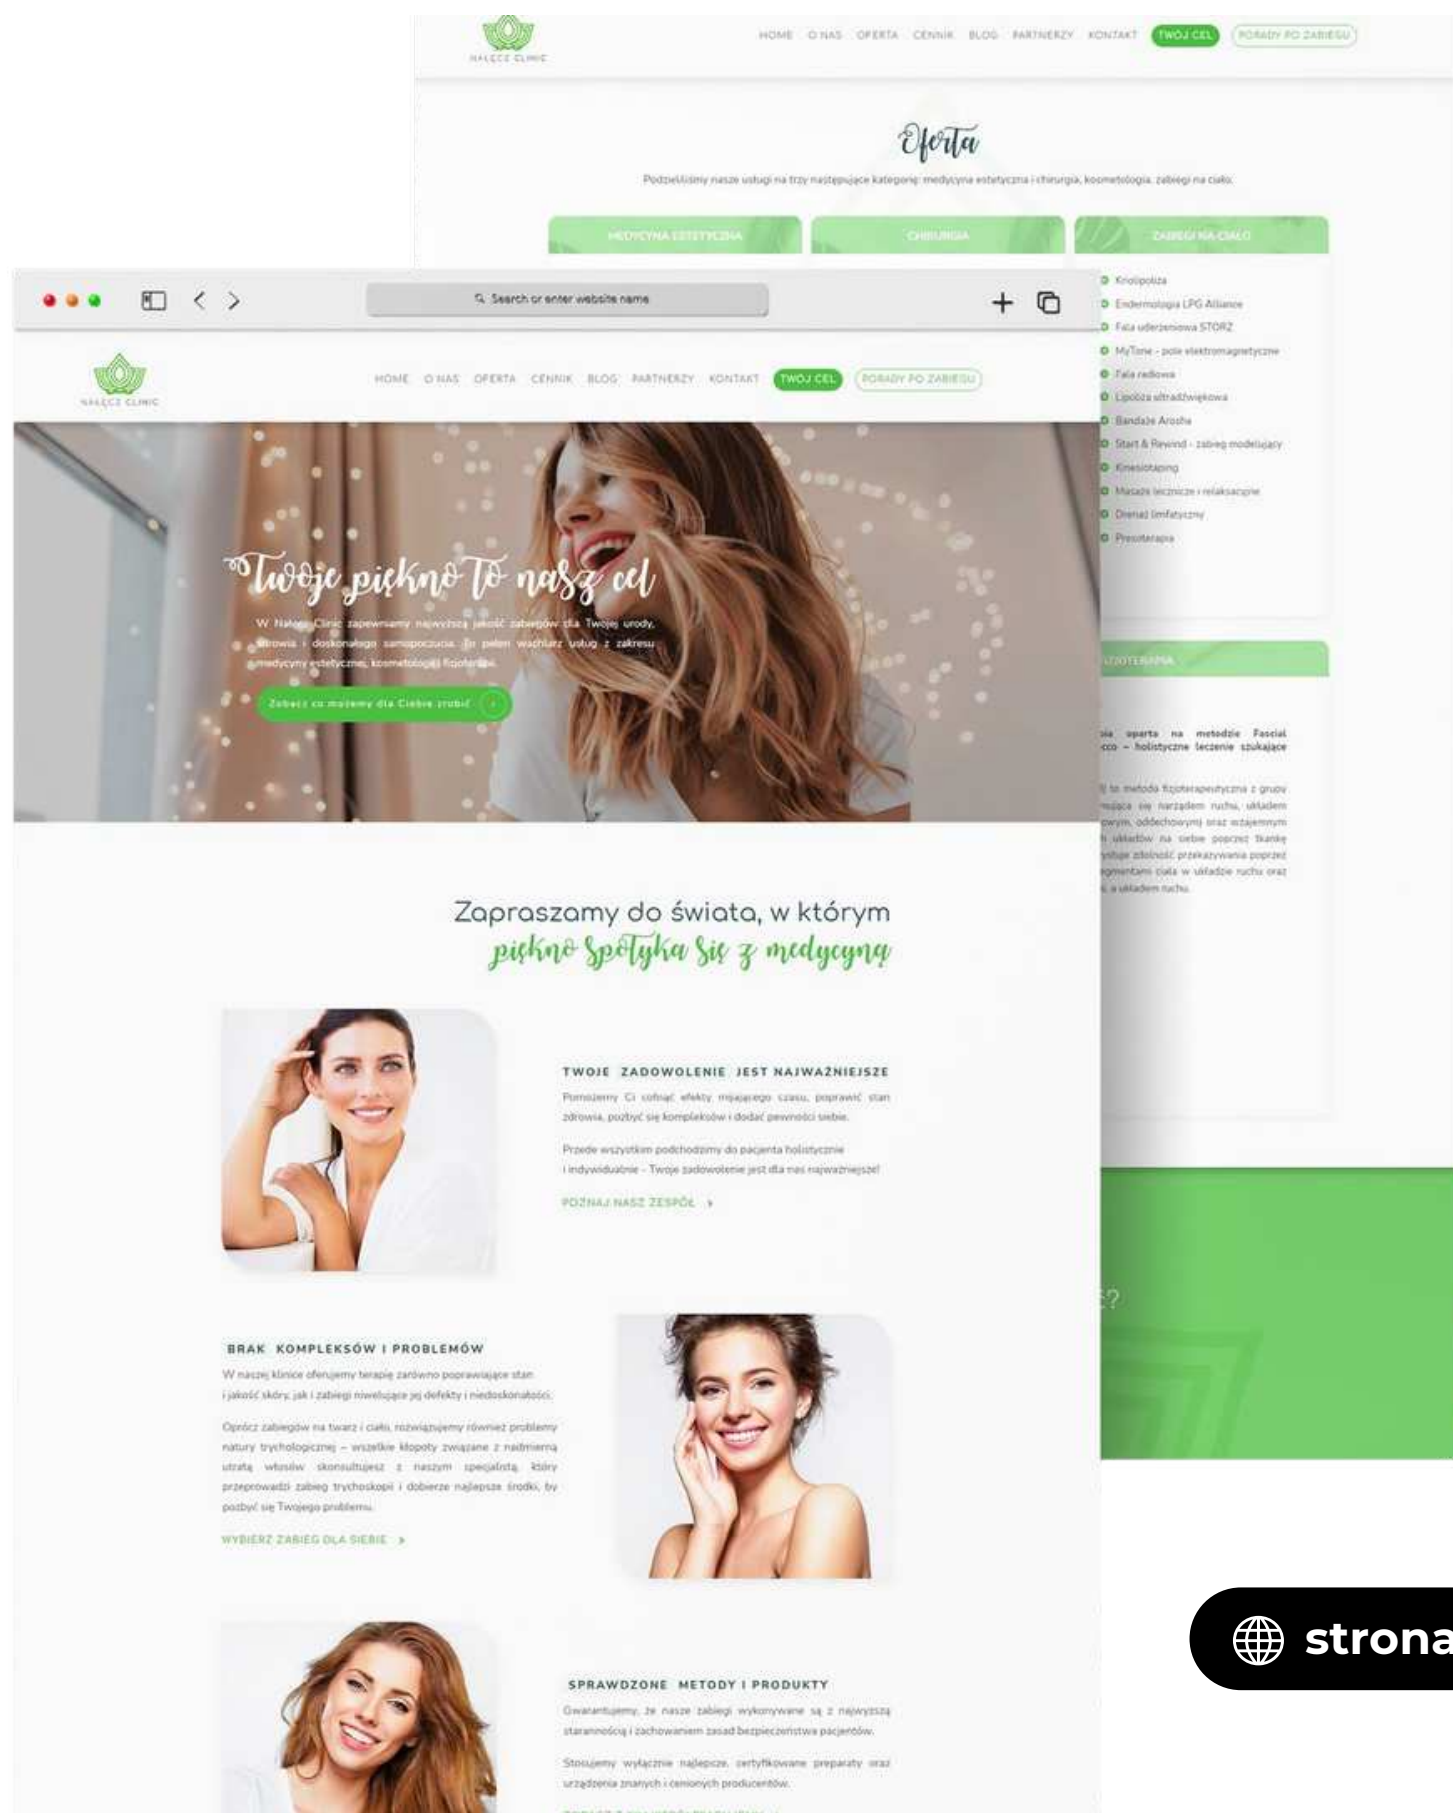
NAŁĘCZ CLINIC

HOME O NAS OFERTA CENNIK BLOG PARTNERZY KONTAKT TWÓJ CEL PORADY PO ZABIEGU

Oferta

Podzieliliśmy nasze usługi na trzy następujące kategorie: medycyna estetyczna i chirurgia, kosmetologia, zabiegi na ciało.

MEDYCYNA ESTETYCZNA CHIRURGIA ZABIEGI NA CIAŁO

Kriolipoliza
Endermologia LPG Alliance
Fala uderzeniowa STORZ
MyTone - pole elektromagnetyczne
Fala radiowa
Lipoliza ultradźwiękowa
Bandaże Arosha
Start & Rewind - zabieg modelujący
Kinesiotaping
Masaże lecznicze i relaksacyjne
Drenaż limfatyczny
Presoterapia

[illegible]ZJOTERAPIA

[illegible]ia oparta na metodzie Fascial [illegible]cco – holistyczne leczenie szukające

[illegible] to metoda fizjoterapeutyczna z grupy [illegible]

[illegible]?

Search or enter website name

NAŁĘCZ CLINIC

HOME O NAS OFERTA CENNIK BLOG PARTNERZY KONTAKT TWÓJ CEL PORADY PO ZABIEGU

Twoje piękno to nasz cel

W Nałęcz Clinic zapewniamy najwyższą jakość zabiegów dla Twojej urody, zdrowia i doskonałego samopoczucia. To pełen wachlarz usług z zakresu medycyny estetycznej, kosmetologii i fizjoterapii.

Zobacz co możemy dla Ciebie zrobić

Zapraszamy do świata, w którym piękno spotyka się z medycyną

TWOJE ZADOWOLENIE JEST NAJWAŻNIEJSZE

Pomożemy Ci cofnąć efekty mijającego czasu, poprawić stan zdrowia, pozbyć się kompleksów i dodać pewności siebie.

Przede wszystkim podchodzimy do pacjenta holistycznie i indywidualnie - Twoje zadowolenie jest dla nas najważniejsze!

POZNAJ NASZ ZESPÓŁ ›

BRAK KOMPLEKSÓW I PROBLEMÓW

W naszej klinice oferujemy terapie zarówno poprawiające stan i jakość skóry, jak i zabiegi niwelujące jej defekty i niedoskonałości.

Oprócz zabiegów na twarz i ciało, rozwiązujemy również problemy natury trychologicznej – wszelkie kłopoty związane z nadmierną utratą włosów skonsultujesz z naszym specjalistą, który przeprowadzi zabieg trychoskopii i dobierze najlepsze środki, by pozbyć się Twojego problemu.

WYBIERZ ZABIEG DLA SIEBIE ›

SPRAWDZONE METODY I PRODUKTY

Gwarantujemy, że nasze zabiegi wykonywane są z najwyższą starannością i zachowaniem zasad bezpieczeństwa pacjentów.

Stosujemy wyłącznie najlepsze, certyfikowane preparaty oraz urządzenia znanych i cenionych producentów.

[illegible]

strona